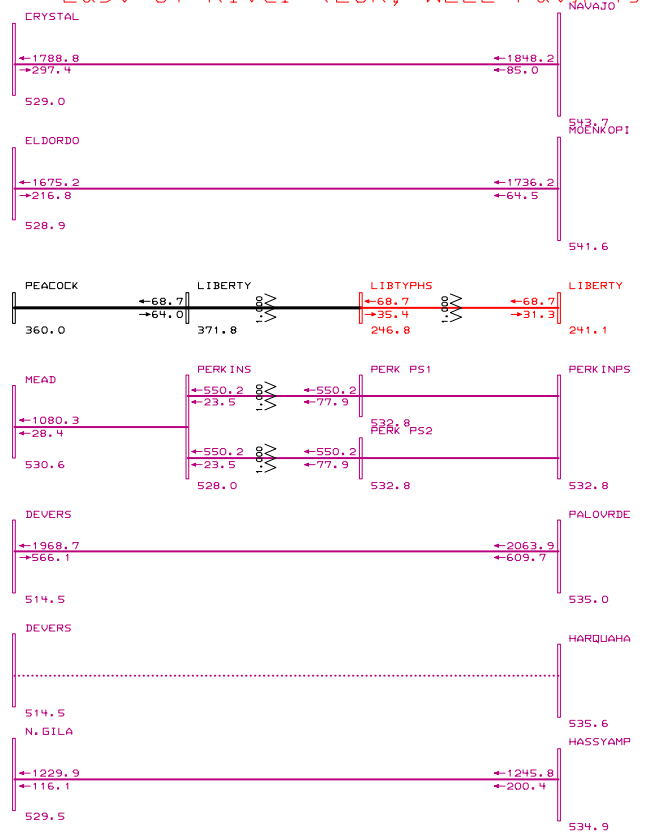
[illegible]
NAVAJO

CRYSTAL

←1788.8
→297.4

529.0

←1848.2
→85.0

543.7

MOENKOPI

ELDORDO

←1675.2
→216.8

528.9

←1736.2
←64.5

541.6

PEACOCK

←68.7
→64.0

360.0

LIBERTY

1.000

371.8

LIBTYPHS

←68.7
→35.4

246.8

1.000

←68.7
→31.3

LIBERTY

241.1

MEAD

←1080.3
←28.4

530.6

PERKINS

←550.2
←23.5

1.000

←550.2
←77.9

PERK PS1

532.8

PERK PS2

←550.2
←23.5

1.000

←550.2
←77.9

528.0

532.8

PERKINPS

532.8

DEVERS

←1968.7
→566.1

514.5

PALOVRDE

←2063.9
←609.7

535.0

DEVERS

514.5

HARQUAHA

535.6

N.GILA

←1229.9
←116.1

529.5

HASSYAMP

←1245.8
←200.4

534.9